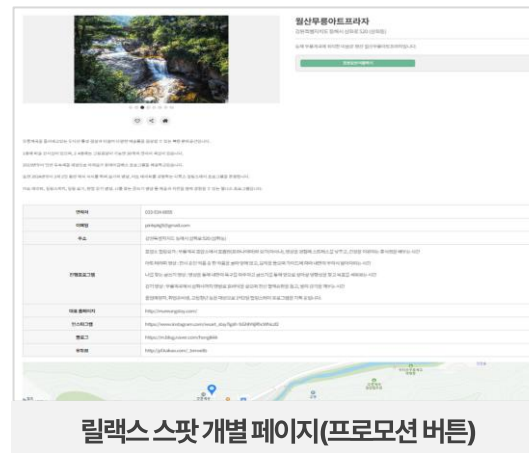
월산무릉아트프라자

강원특별자치도 정선군 신동읍 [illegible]

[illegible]

| 연락처 | 033-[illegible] |
|---|---|
| 이메일 | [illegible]@gmail.com |
| 주소 | 강원특별자치도 정선군 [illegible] |
| 진행프로그램 | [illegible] |
| 대표 홈페이지 | http://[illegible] |
| 인스타그램 | https://www.instagram.com/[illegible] |
| 블로그 | https://m.blog.naver.com/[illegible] |
| 유튜브 | http://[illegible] |

릴랙스 스팟 개별 페이지(프로모션 버튼)